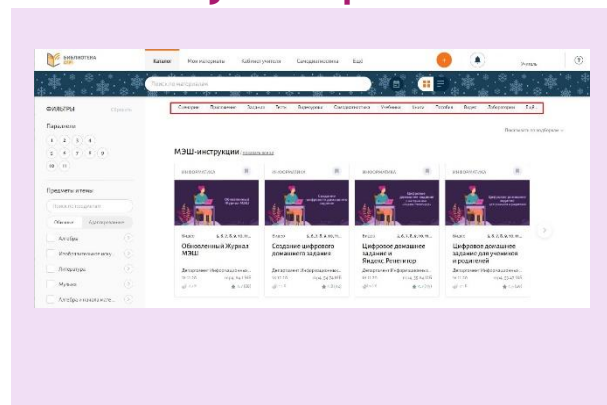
БИБЛИОТЕКА МЭШ

Каталог Мои материалы Кабинет учителя Самодиагностика Ещё

Учитель

Поиск по материалам

Сценарии Приложения Задания Тесты Атомарные Самодиагностика Учебники Книги Пособия Видео Лаборатории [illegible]

ФИЛЬТРЫ Сбросить

Параллели

1 2 3 4
5 6 7 8 9
10 11

Предметы и темы

Поиск по предметам

Основные Дополнительные

Алгебра
Изобразительное иск...
Литература
Музыка
Алгебра и начала анализа

МЭШ-инструкции

ИНФОРМАТИКА

Обновленный Журнал МЭШ

Видео

Обновленный Журнал МЭШ

ИНФОРМАТИКА

Создание цифрового домашнего задания

Видео

Создание цифрового домашнего задания

ИНФОРМАТИКА

Цифровое домашнее задание и Яндекс. Репетитор

Видео

Цифровое домашнее задание и Яндекс. Репетитор

ИНФОРМАТИКА

Цифровое домашнее задание для учеников и родителей

Видео

Цифровое домашнее задание для учеников и родителей